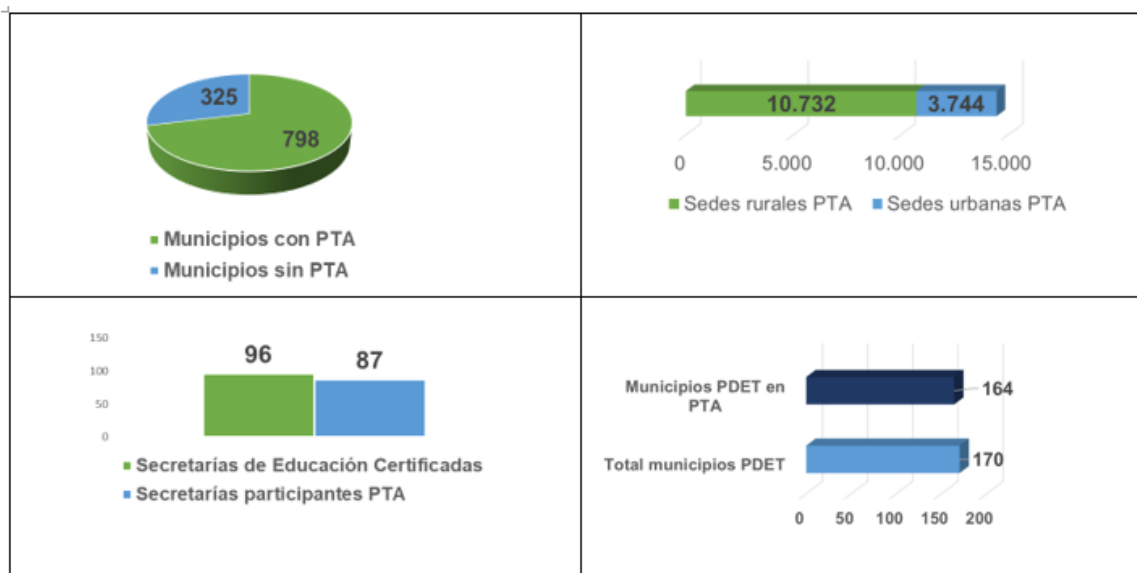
325

798

Municipios con PTA

Municipios sin PTA

10.732

3.744

0

5.000

10.000

15.000

Sedes rurales PTA

Sedes urbanas PTA

150

100

50

0

96

87

Secretarías de Educación Certificadas

Secretarías participantes PTA

Municipios PDET en PTA

164

Total municipios PDET

170

0

50

100

150

200